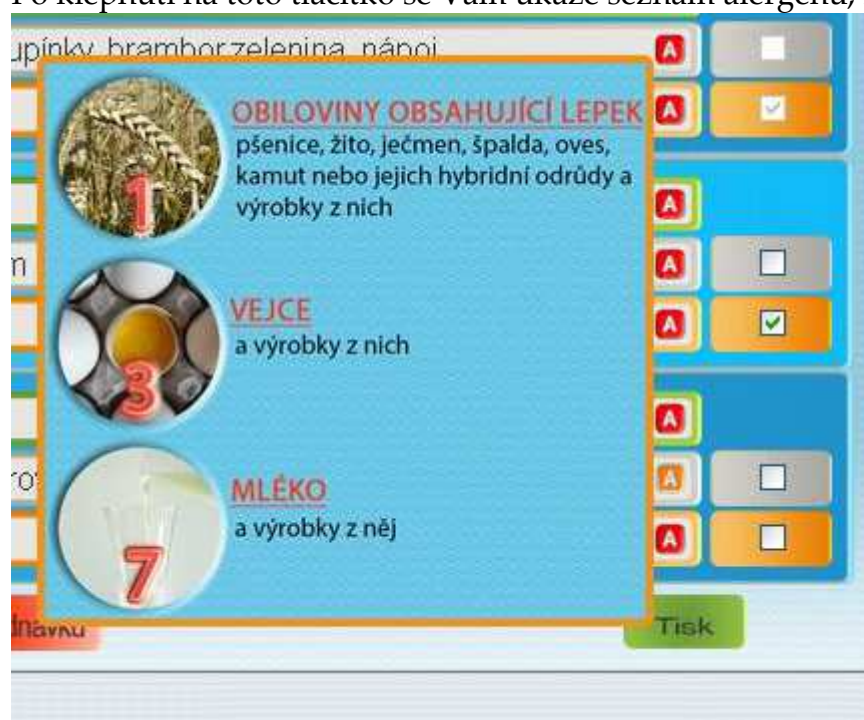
Po klepnutí na toto tlačítko se Vám ukáže seznam alergenů,

upínky, brambor zelenina, nápoj

A

1

OBILOVINY OBSAHUJÍCÍ LEPEK

pšenice, žito, ječmen, špalda, oves, kamut nebo jejich hybridní odrůdy a výrobky z nich

A

A

n

A

3

VEJCE

a výrobky z nich

A

A

ro

A

7

MLÉKO

a výrobky z něj

A

dnávku

Tisk